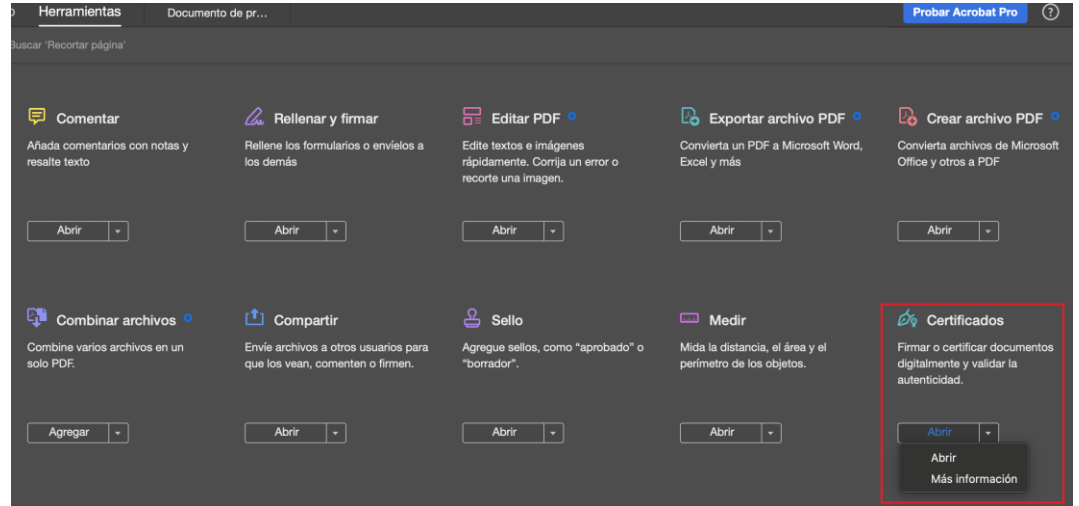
o Herramientas Documento de pr...

Probar Acrobat Pro

?

uscar 'Recortar página'

Comentar
Añada comentarios con notas y resalte texto
Abrir

Rellenar y firmar
Rellene los formularios o envíelos a los demás
Abrir

Editar PDF
Edite textos e imágenes rápidamente. Corrija un error o recorte una imagen.
Abrir

Exportar archivo PDF
Convierta un PDF a Microsoft Word, Excel y más
Abrir

Crear archivo PDF
Convierta archivos de Microsoft Office y otros a PDF
Abrir

Combinar archivos
Combine varios archivos en un solo PDF.
Agregar

Compartir
Envíe archivos a otros usuarios para que los vean, comenten o firmen.
Abrir

Sello
Agregue sellos, como "aprobado" o "borrador".
Abrir

Medir
Mida la distancia, el área y el perímetro de los objetos.
Abrir

Certificados
Firmar o certificar documentos digitalmente y validar la autenticidad.
Abrir
Abrir
Más información